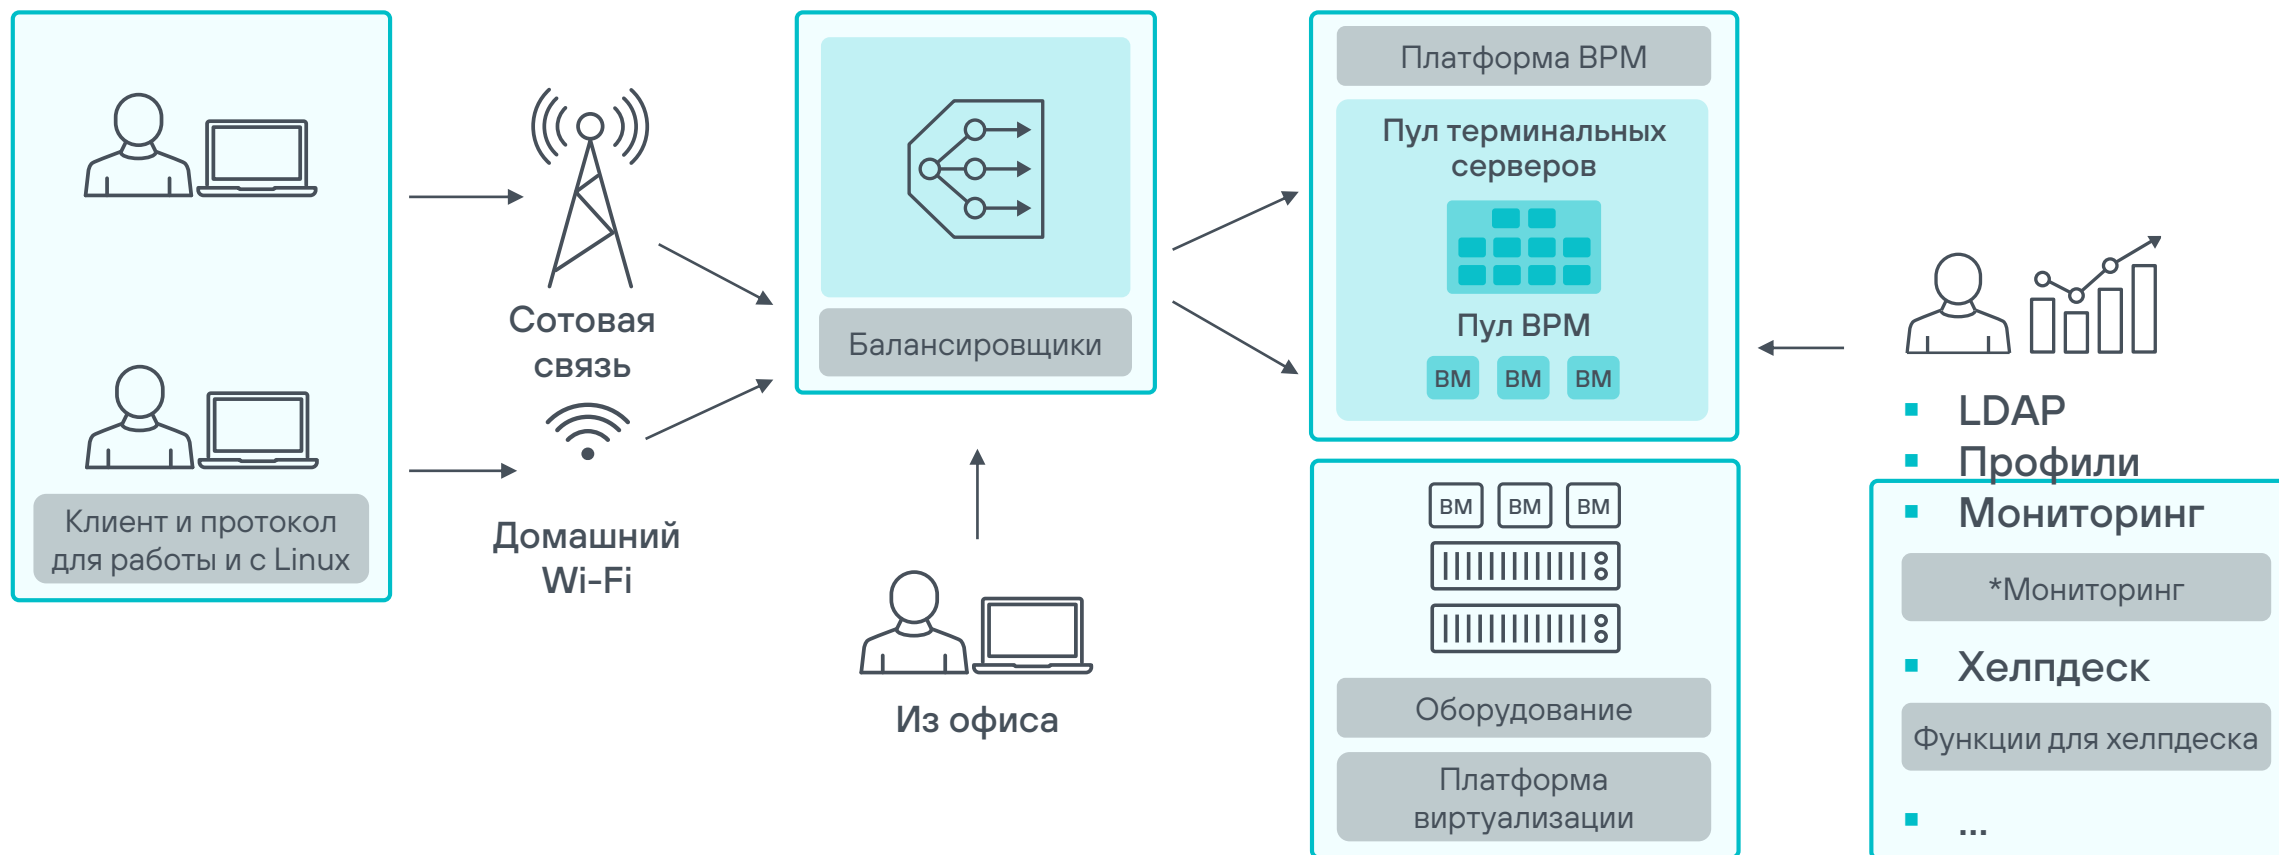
Клиент и протокол для работы и с Linux

Сотовая связь

Домашний Wi-Fi

Балансировщики

Из офиса

Платформа ВРМ

Пул терминальных серверов

Пул ВРМ

ВМ ВМ ВМ

ВМ ВМ ВМ

Оборудование

Платформа виртуализации

- LDAP
- Профили
- Мониторинг

*Мониторинг

- Хелпдеск

Функции для хелпдеска

- ...